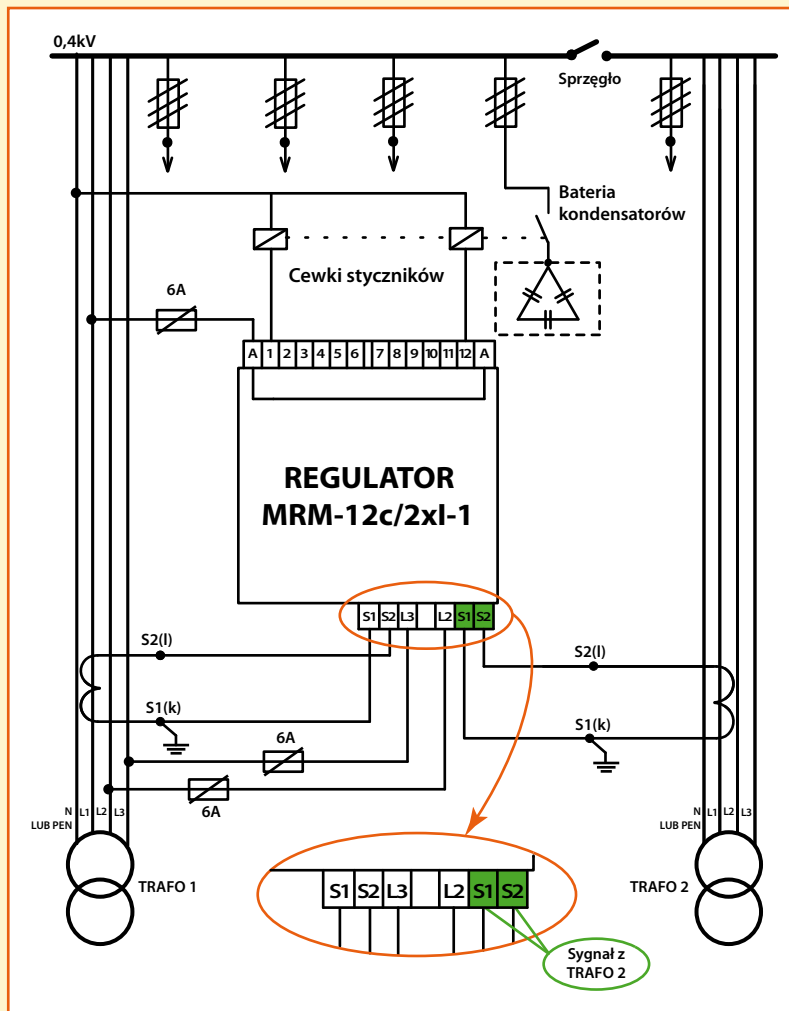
0,4kV

Sprzęgło

Bateria kondensatorów

Cewki styczników

6A

| A | 1 | 2 | 3 | 4 | 5 | 6 | 7 | 8 | 9 | 10 | 11 | 12 | A |
|---|---|---|---|---|---|---|---|---|---|---|---|---|---|

REGULATOR
MRM-12c/2xI-1

| S1 | S2 | L3 | | L2 | S1 | S2 |
|---|---|---|---|---|---|---|

S2(l)

S1(k)

6A

6A

S2(l)

S1(k)

N LUB PEN L1 L2 L3

TRAFO 1

N LUB PEN L1 L2 L3

TRAFO 2

| S1 | S2 | L3 | | L2 | S1 | S2 |
|---|---|---|---|---|---|---|

Sygnał z TRAFO 2